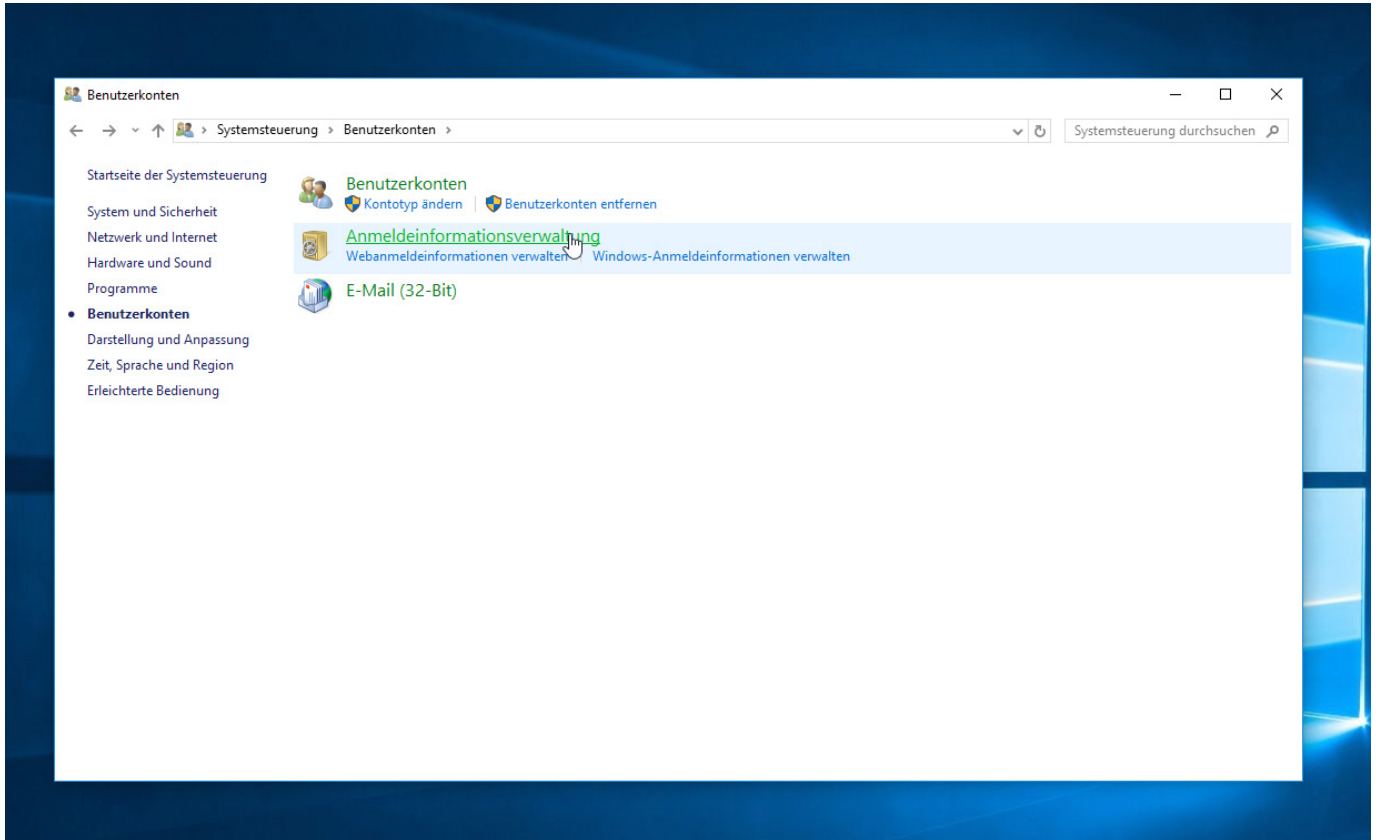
Benutzerkonten

Systemsteuerung > Benutzerkonten >

Systemsteuerung durchsuchen

Startseite der Systemsteuerung

System und Sicherheit
Netzwerk und Internet
Hardware und Sound
Programme
Benutzerkonten
Darstellung und Anpassung
Zeit, Sprache und Region
Erleichterte Bedienung

Benutzerkonten
Kontotyp ändern | Benutzerkonten entfernen

Anmeldeinformationsverwaltung
Webanmeldeinformationen verwalten | Windows-Anmeldeinformationen verwalten

E-Mail (32-Bit)